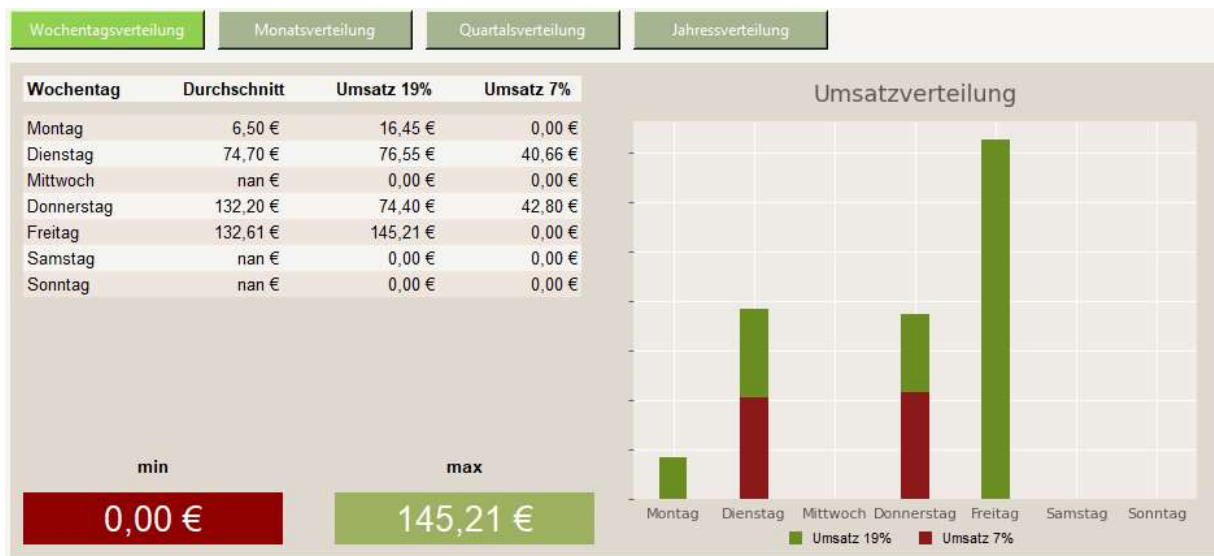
Wochentagsverteilung | Monatsverteilung | Quartalsverteilung | Jahressverteilung

| Wochentag | Durchschnitt | Umsatz 19% | Umsatz 7% |
|---|---|---|---|
| Montag | 6,50 € | 16,45 € | 0,00 € |
| Dienstag | 74,70 € | 76,55 € | 40,66 € |
| Mittwoch | nan € | 0,00 € | 0,00 € |
| Donnerstag | 132,20 € | 74,40 € | 42,80 € |
| Freitag | 132,61 € | 145,21 € | 0,00 € |
| Samstag | nan € | 0,00 € | 0,00 € |
| Sonntag | nan € | 0,00 € | 0,00 € |

min
0,00 €

max
145,21 €

Umsatzverteilung

Montag Dienstag Mittwoch Donnerstag Freitag Samstag Sonntag

Umsatz 19% Umsatz 7%